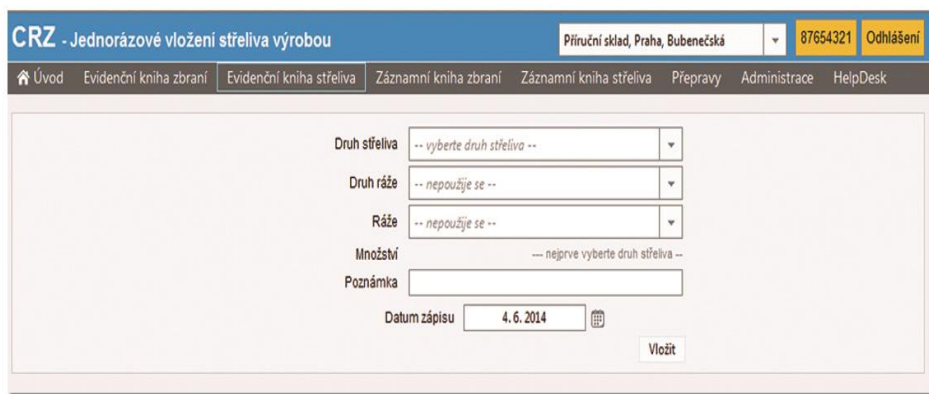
CRZ - Jednorázové vložení střeliva výrobou

Příruční sklad, Praha, Bubenečská

87654321 Odhlášení

Úvod Evidenční kniha zbraní Evidenční kniha střeliva Záznamní kniha zbraní Záznamní kniha střeliva Přepravy Administrace HelpDesk

Druh střeliva -- vyberte druh střeliva --

Druh ráže -- nepoužije se --

Ráže -- nepoužije se --

Množství --- nejprve vyberte druh střeliva --

Poznámka

Datum zápisu 4. 6. 2014

Vložit